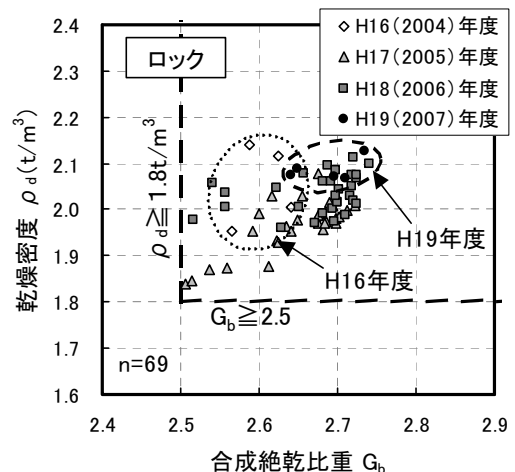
ロック

◇ H16(2004)年度
△ H17(2005)年度
■ H18(2006)年度
● H19(2007)年度

$\rho_d \geqq 1.8t/m^3$

H19年度

H16年度

$G_b \geqq 2.5$

n=69

乾燥密度 $\rho_d(t/m^3)$

2.4
2.3
2.2
2.1
2.0
1.9
1.8
1.7
1.6

2.4 2.5 2.6 2.7 2.8 2.9

合成絶乾比重 $G_b$